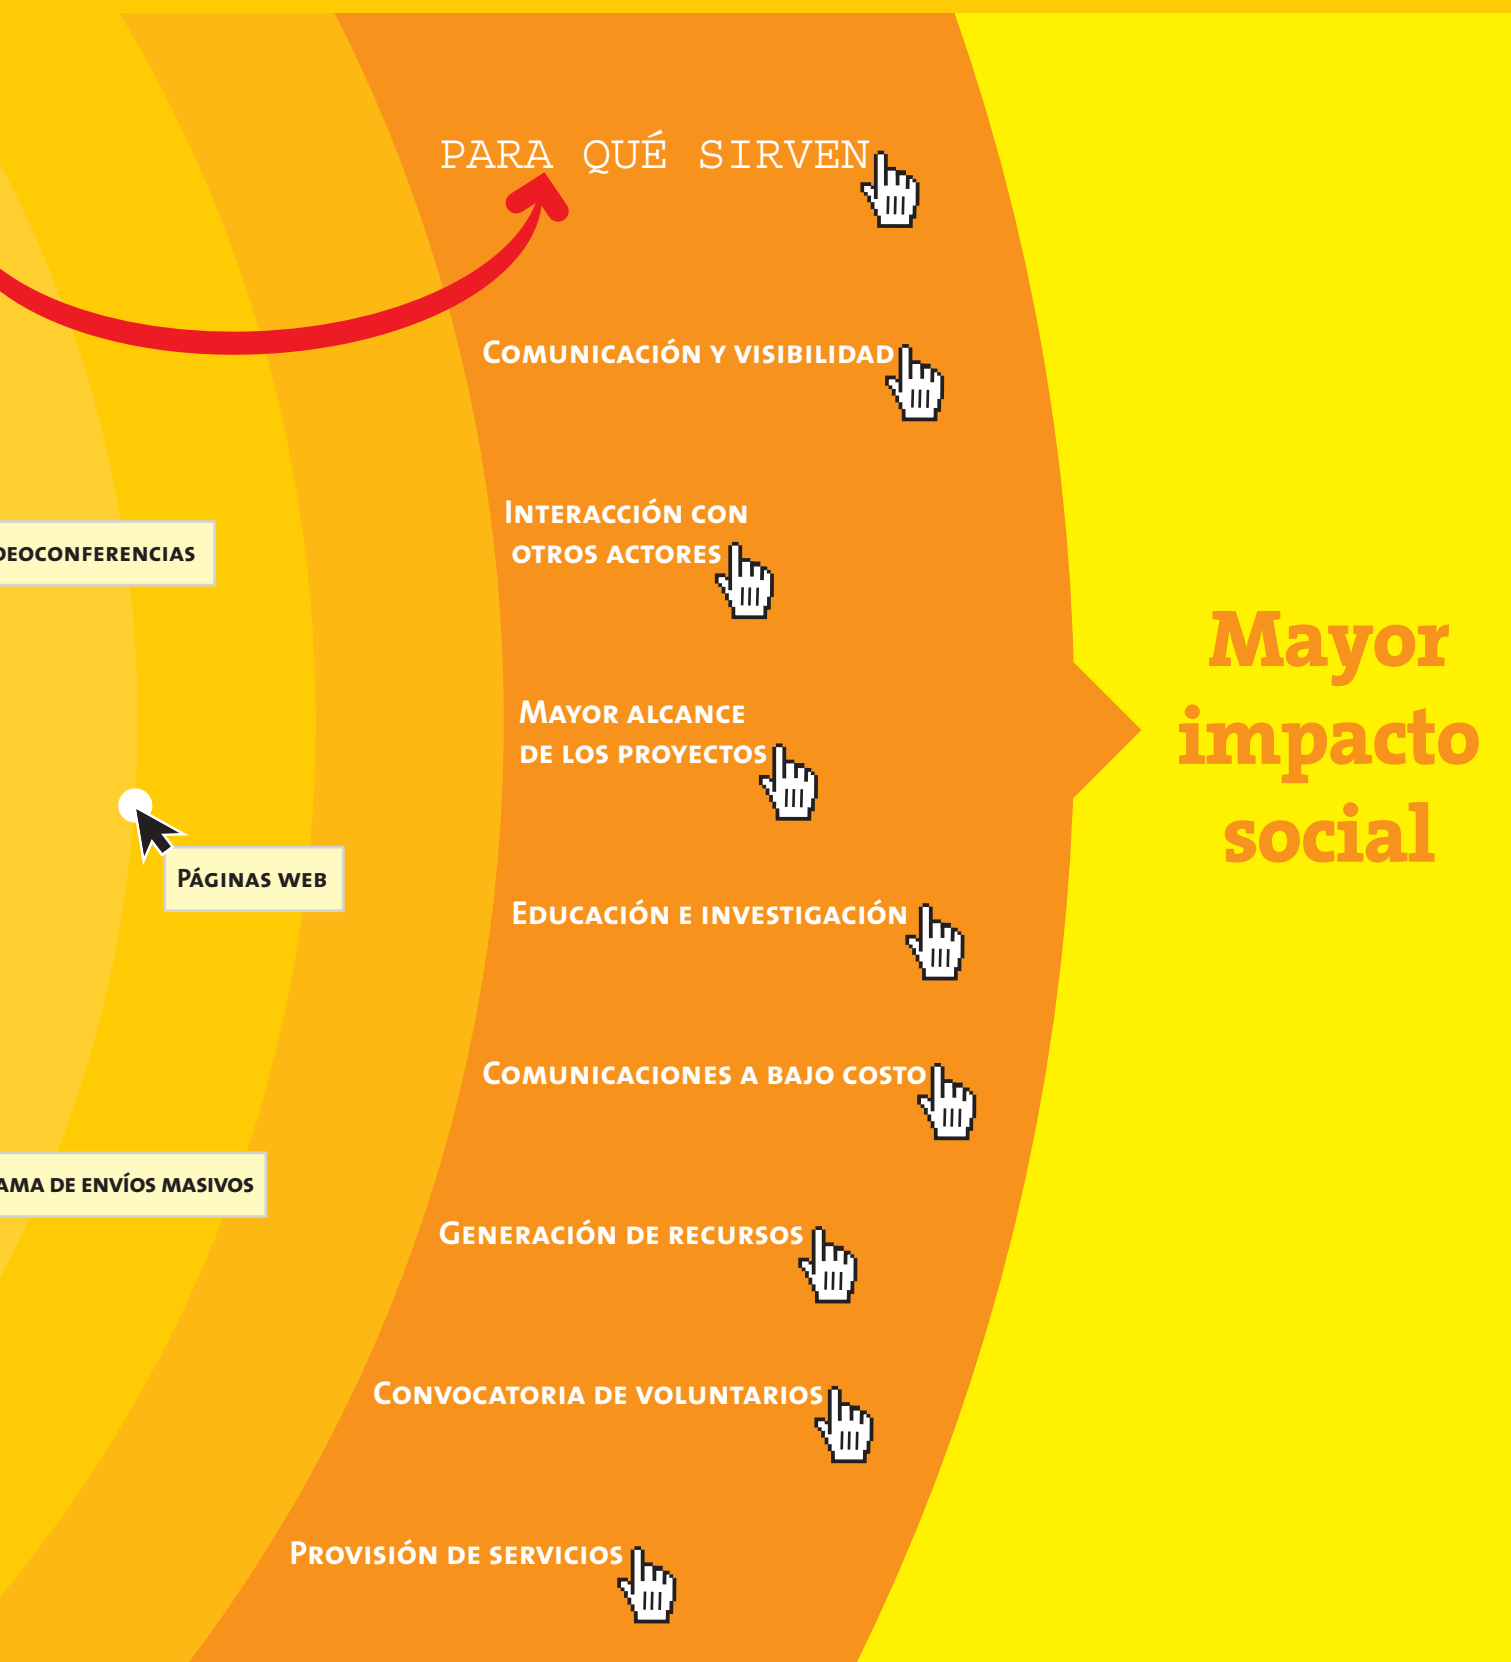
PARA QUÉ SIRVEN

Comunicación y visibilidad

Interacción con otros actores

Mayor alcance de los proyectos

Educación e investigación

Comunicaciones a bajo costo

Generación de recursos

Convocatoria de voluntarios

Provisión de servicios

Mayor impacto social

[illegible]deoconferencias

Páginas web

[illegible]ama de envíos masivos